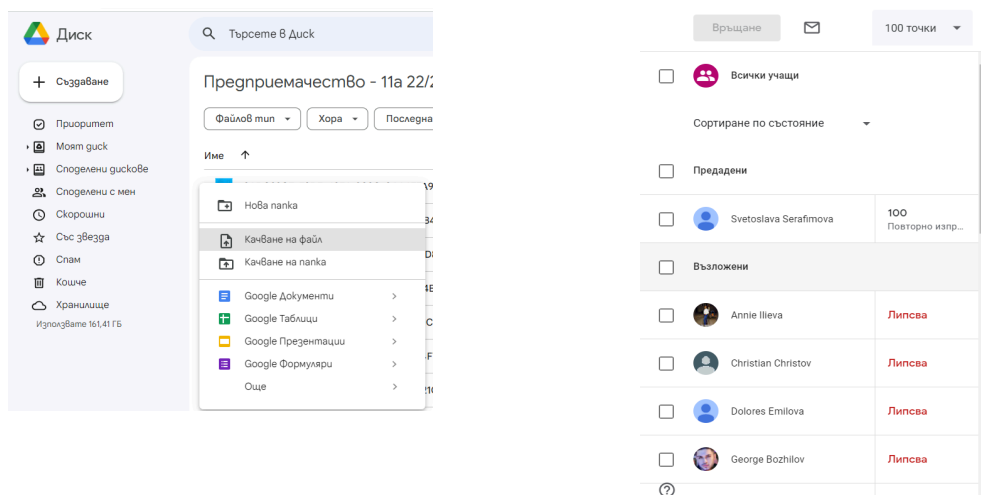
Диск

Търсете в Диск

Създаване

Приоритет
Моят диск
Споделени дискове
Споделени с мен
Скорошни
Със звезда
Спам
Кошче
Хранилище
Използвате 161,41 ГБ

Предприемачество - 11а 22/2

Файлов тип
Хора
Последна

Име

Нова папка
Качване на файл
Качване на папка
Google Документи
Google Таблици
Google Презентации
Google Формуляри
Още

Връщане
100 точки

Всички учащи

Сортиране по състояние

Предадени

Svetoslava Serafimova
100
Повторно изпр...

Възложени

Annie Ilieva
Липсва

Christian Christov
Липсва

Dolores Emilova
Липсва

George Bozhilov
Липсва